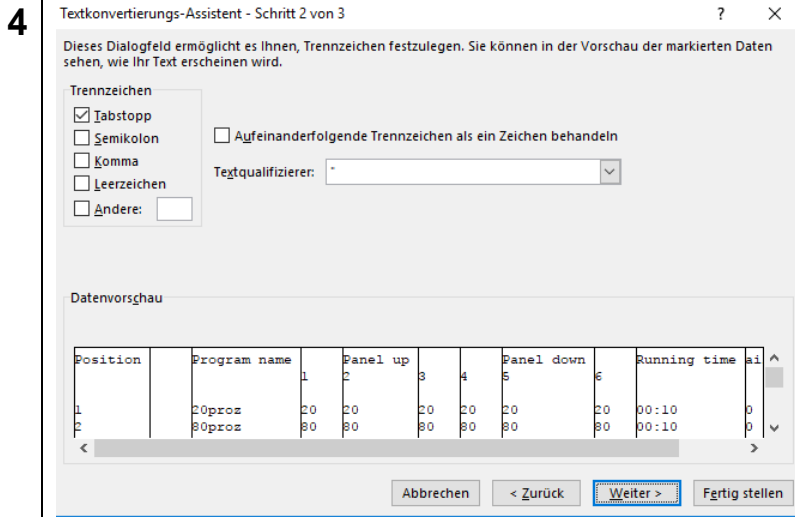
4

Textkonvertierungs-Assistent - Schritt 2 von 3

? ×

Dieses Dialogfeld ermöglicht es Ihnen, Trennzeichen festzulegen. Sie können in der Vorschau der markierten Daten sehen, wie Ihr Text erscheinen wird.

Trennzeichen

☑ Tabstopp
☐ Semikolon
☐ Komma
☐ Leerzeichen
☐ Andere:

☐ Aufeinanderfolgende Trennzeichen als ein Zeichen behandeln

Textqualifizierer: "

Datenvorschau

| Position | | Program name | | Panel up | | | Panel down | | Running time | ai |
|---|---|---|---|---|---|---|---|---|---|---|
| | | | 1 | 2 | 3 | 4 | 5 | 6 | | |
| 1 | | 20proz | 20 | 20 | 20 | 20 | 20 | 20 | 00:10 | 0 |
| 2 | | 80proz | 80 | 80 | 80 | 80 | 80 | 80 | 00:10 | 0 |

Abbrechen

< Zurück

Weiter >

Fertig stellen